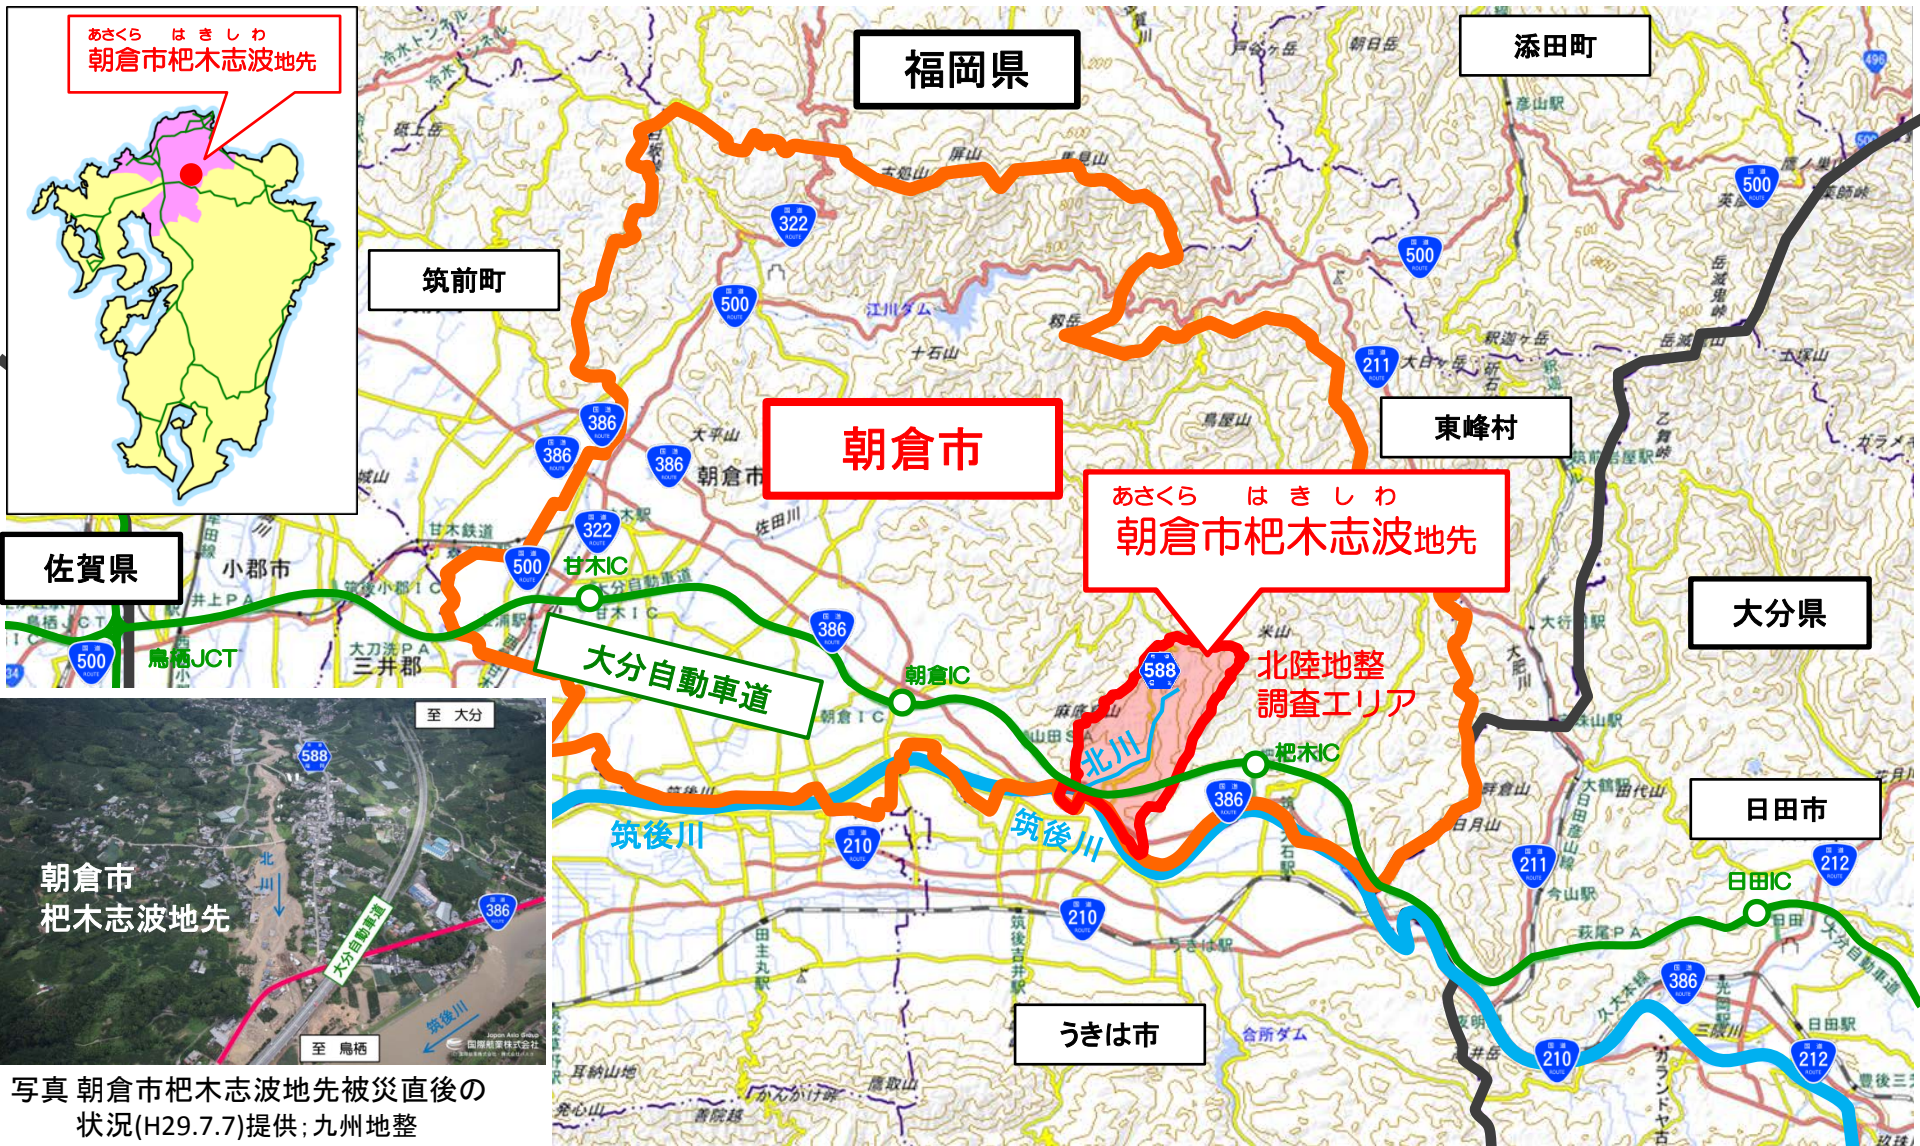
あさくら はきしわ
朝倉市杷木志波地先

福岡県

添田町

筑前町

322

500

江川ダム

十石山

500

500

211

386

386

386

朝倉市

東峰村

322

佐賀県

小郡市

500

甘木IC

あさくら はきしわ
朝倉市杷木志波地先

大分県

500

鳥栖JCT

三井郡

大分自動車道

386

朝倉IC

588

北陸地整
調査エリア

北川

杷木IC

至 大分

588

386

筑後川

210

筑後川

日田市

211

212

日田IC

朝倉市
杷木志波地先

大分自動車道

筑後川

至 鳥栖

210

うきは市

386

210

212

写真 朝倉市杷木志波地先被災直後の状況(H29.7.7)提供;九州地整